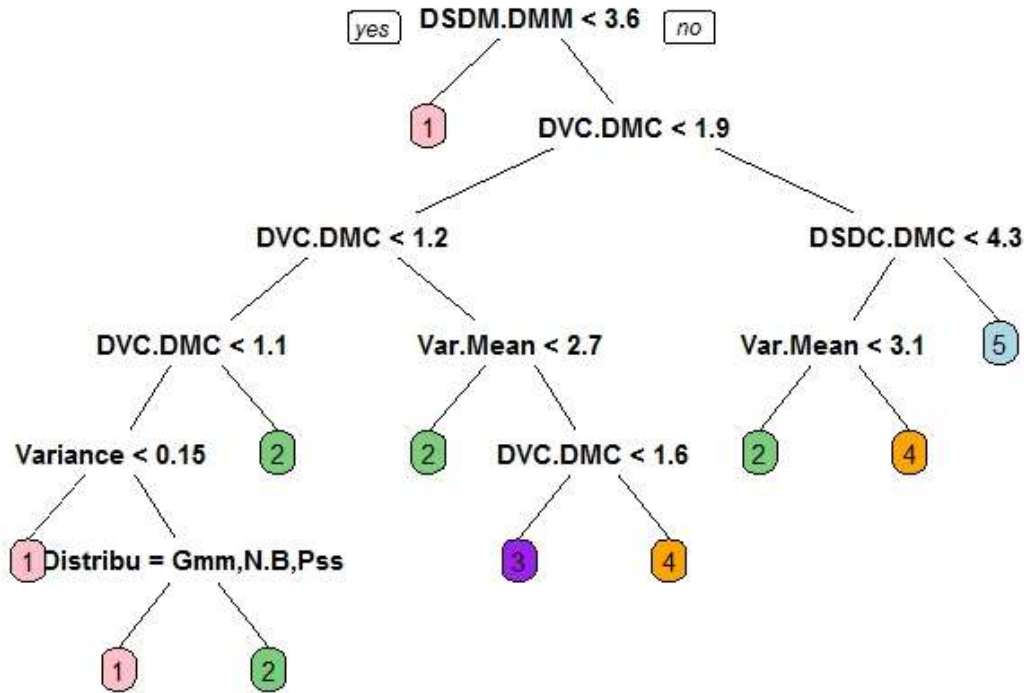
yes DSDM.DMM < 3.6 no

1

DVC.DMC < 1.9

DVC.DMC < 1.2

DSDC.DMC < 4.3

DVC.DMC < 1.1

Var.Mean < 2.7

Var.Mean < 3.1

5

Variance < 0.15

2

2

DVC.DMC < 1.6

2

4

1

Distribu = Gmm,N.B,Pss

3

4

1

2